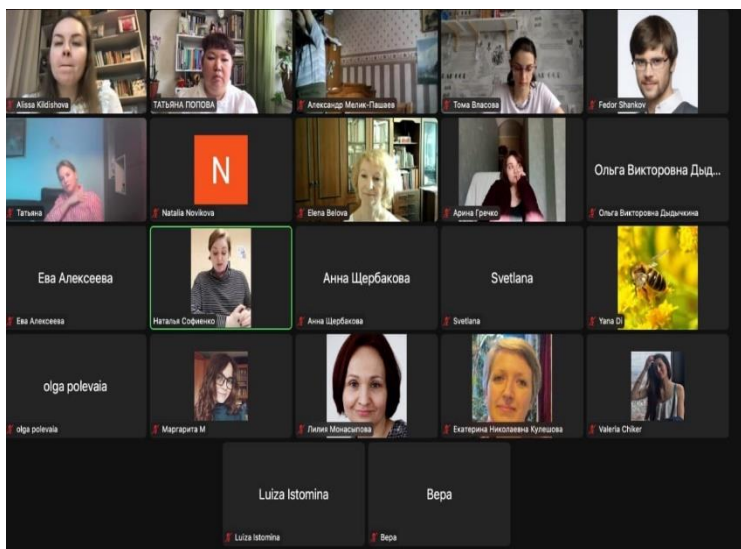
Alissa Kildishova
ТАТЬЯНА ПОПОВА
Александр Мелик-Пашаев
Тома Власова
Fedor Shankov
Татьяна
N
Natalia Novikova
Elena Belova
Арина Гречко
Ольга Викторовна Дыд...
Ольга Викторовна Дыдычкина
Ева Алексеева
Ева Алексеева
Наталья Софиенко
Анна Щербакова
Анна Щербакова
Svetlana
Svetlana
Yana Di
olga polevaia
olga polevaia
Маргарита М
Лилия Монасыпова
Екатерина Николаевна Кулешова
Valeria Chiker
Luiza Istomina
Luiza Istomina
Вера
Вера